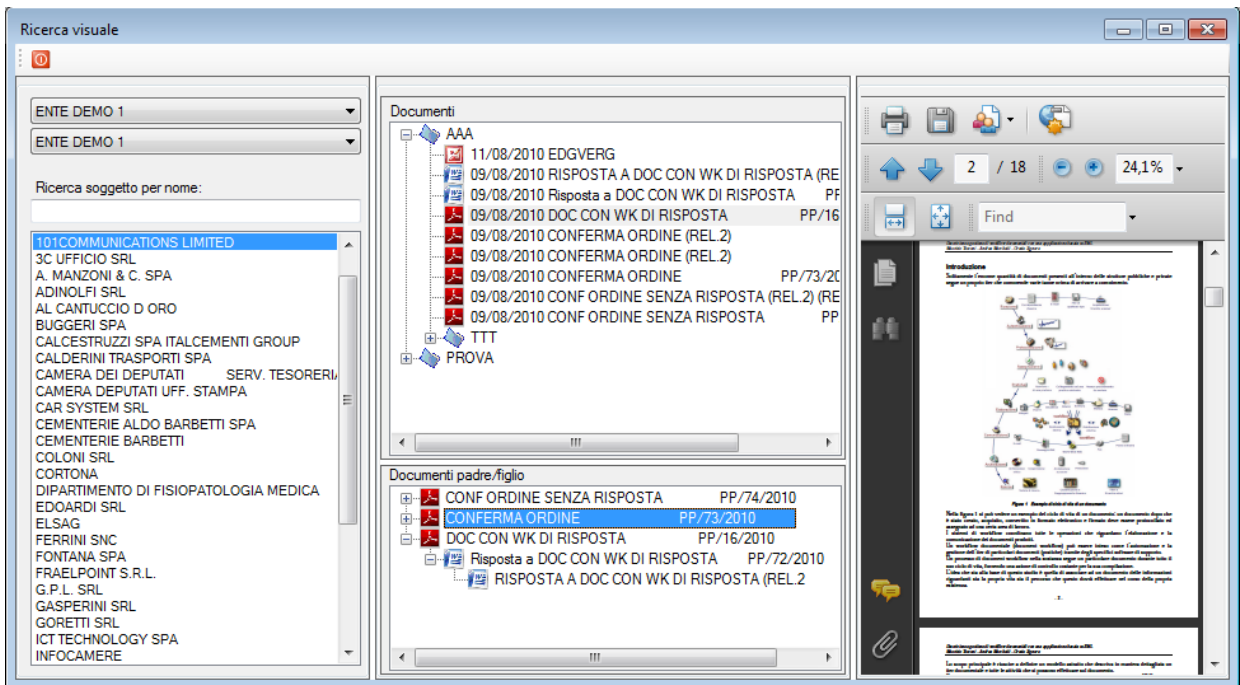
Ricerca visuale

ENTE DEMO 1
ENTE DEMO 1

Ricerca soggetto per nome:

101COMMUNICATIONS LIMITED
3C UFFICIO SRL
A. MANZONI & C. SPA
ADINOLFI SRL
AL CANTUCCIO D ORO
BUGGERI SPA
CALCESTRUZZI SPA ITALCEMENTI GROUP
CALDERINI TRASPORTI SPA
CAMERA DEI DEPUTATI SERV. TESORERIA
CAMERA DEPUTATI UFF. STAMPA
CAR SYSTEM SRL
CEMENTERIE ALDO BARBETTI SPA
CEMENTERIE BARBETTI
COLONI SRL
CORTONA
DIPARTIMENTO DI FISIOPATOLOGIA MEDICA
EDOARDI SRL
ELSAG
FERRINI SNC
FONTANA SPA
FRAELPOINT S.R.L.
G.P.L. SRL
GASPERINI SRL
GORETTI SRL
ICT TECHNOLOGY SPA
INFOCAMERE

Documenti
AAA
11/08/2010 EDGVERG
09/08/2010 RISPOSTA A DOC CON WK DI RISPOSTA (RE
09/08/2010 Risposta a DOC CON WK DI RISPOSTA PF
09/08/2010 DOC CON WK DI RISPOSTA PP/16
09/08/2010 CONFERMA ORDINE (REL.2)
09/08/2010 CONFERMA ORDINE (REL.2)
09/08/2010 CONFERMA ORDINE PP/73/20
09/08/2010 CONF ORDINE SENZA RISPOSTA (REL.2) (RE
09/08/2010 CONF ORDINE SENZA RISPOSTA PF
TTT
PROVA

Documenti padre/figlio
CONF ORDINE SENZA RISPOSTA PP/74/2010
CONFERMA ORDINE PP/73/2010
DOC CON WK DI RISPOSTA PP/16/2010
Risposta a DOC CON WK DI RISPOSTA PP/72/2010
RISPOSTA A DOC CON WK DI RISPOSTA (REL.2

2 / 18
24,1%
Find

Introduzione
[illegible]